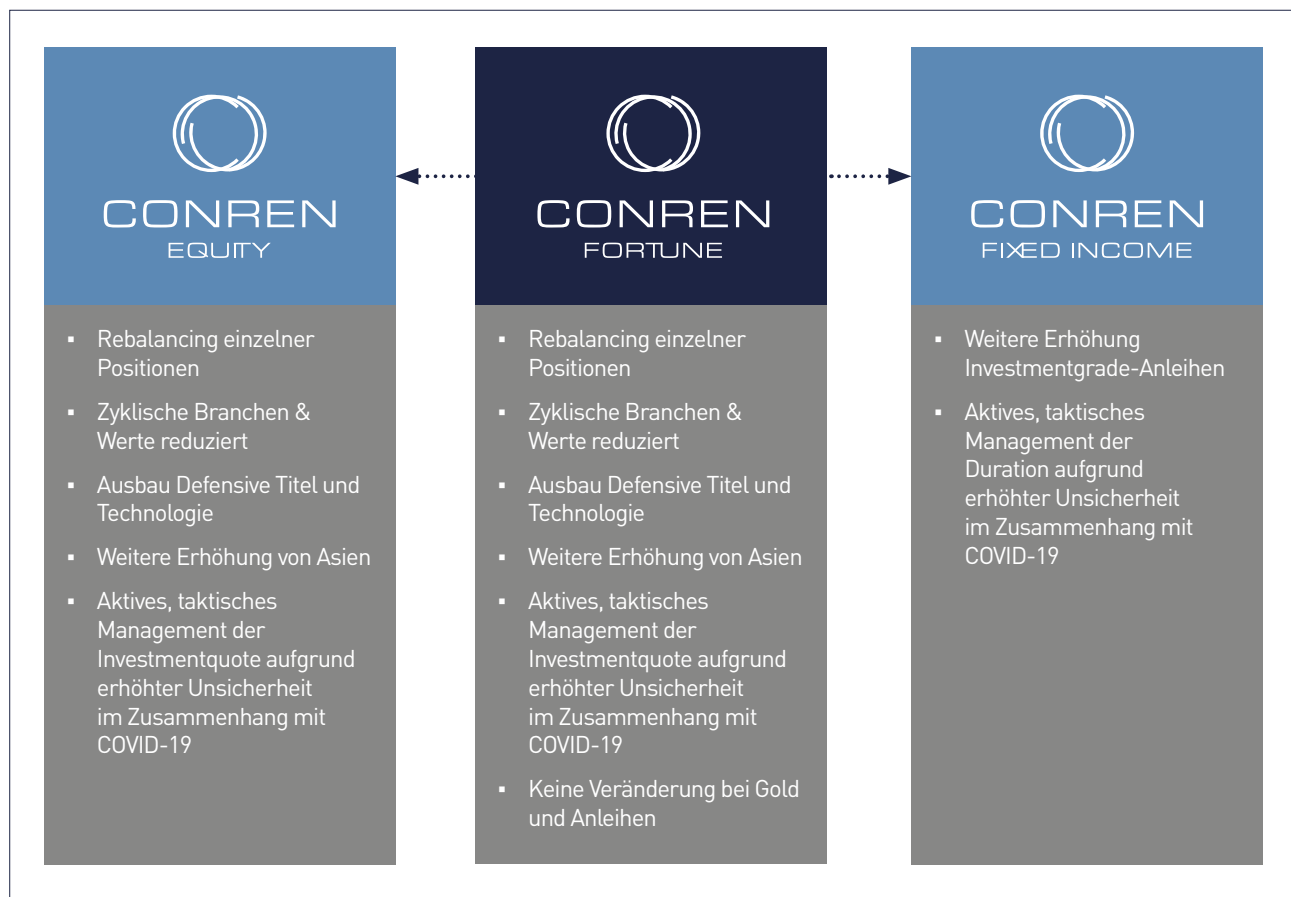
CONREN
EQUITY

▪ Rebalancing einzelner Positionen
▪ Zyklische Branchen & Werte reduziert
▪ Ausbau Defensive Titel und Technologie
▪ Weitere Erhöhung von Asien
▪ Aktives, taktisches Management der Investmentquote aufgrund erhöhter Unsicherheit im Zusammenhang mit COVID-19

CONREN
FORTUNE

▪ Rebalancing einzelner Positionen
▪ Zyklische Branchen & Werte reduziert
▪ Ausbau Defensive Titel und Technologie
▪ Weitere Erhöhung von Asien
▪ Aktives, taktisches Management der Investmentquote aufgrund erhöhter Unsicherheit im Zusammenhang mit COVID-19
▪ Keine Veränderung bei Gold und Anleihen

CONREN
FIXED INCOME

▪ Weitere Erhöhung Investmentgrade-Anleihen
▪ Aktives, taktisches Management der Duration aufgrund erhöhter Unsicherheit im Zusammenhang mit COVID-19